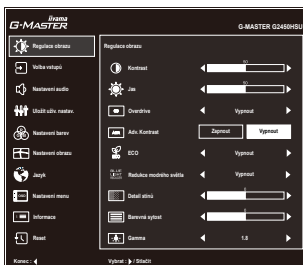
iiyama
G-MASTER

G-MASTER G2450HSU

Regulace obrazu
Volba vstupů
Nastavení audio
Uložit uživ. nastav.
Nastavení barev
Nastavení obrazu
Jazyk
Nastavení menu
Informace
Reset

Regulace obrazu
Kontrast 50
Jas 50
Overdrive Vypnout
Adv. Kontrast Zapnout Vypnout
ECO Vypnout
Redukce modrého světla Vypnout
Detail stínů 0
Barevná sytost 0
Gamma 1.8

Konec : ◄
Vybrat : ► / Stiačit